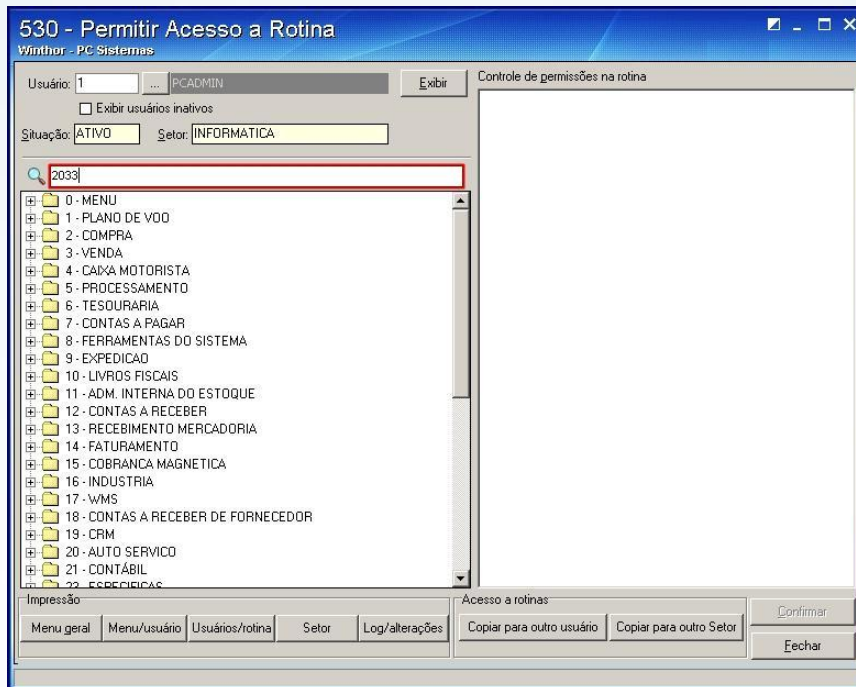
530 - Permitir Acesso a Rotina
Winthor - PC Sistemas

Usuário: 1 ... PCADMIN Exibir
Exibir usuários inativos
Situação: ATIVO Setor: INFORMATICA

2033

0 - MENU
1 - PLANO DE VOO
2 - COMPRA
3 - VENDA
4 - CAIXA MOTORISTA
5 - PROCESSAMENTO
6 - TESOURARIA
7 - CONTAS A PAGAR
8 - FERRAMENTAS DO SISTEMA
9 - EXPEDICAO
10 - LIVROS FISCAIS
11 - ADM. INTERNA DO ESTOQUE
12 - CONTAS A RECEBER
13 - RECEBIMENTO MERCADORIA
14 - FATURAMENTO
15 - COBRANCA MAGNETICA
16 - INDUSTRIA
17 - WMS
18 - CONTAS A RECEBER DE FORNECEDOR
19 - CRM
20 - AUTO SERVICO
21 - CONTÁBIL
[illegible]

Controle de permissões na rotina

Impressão
Menu geral Menu/usuário Usuários/rotina Setor Log/alterações

Acesso a rotinas
Copiar para outro usuário Copiar para outro Setor

Confirmar
Fechar